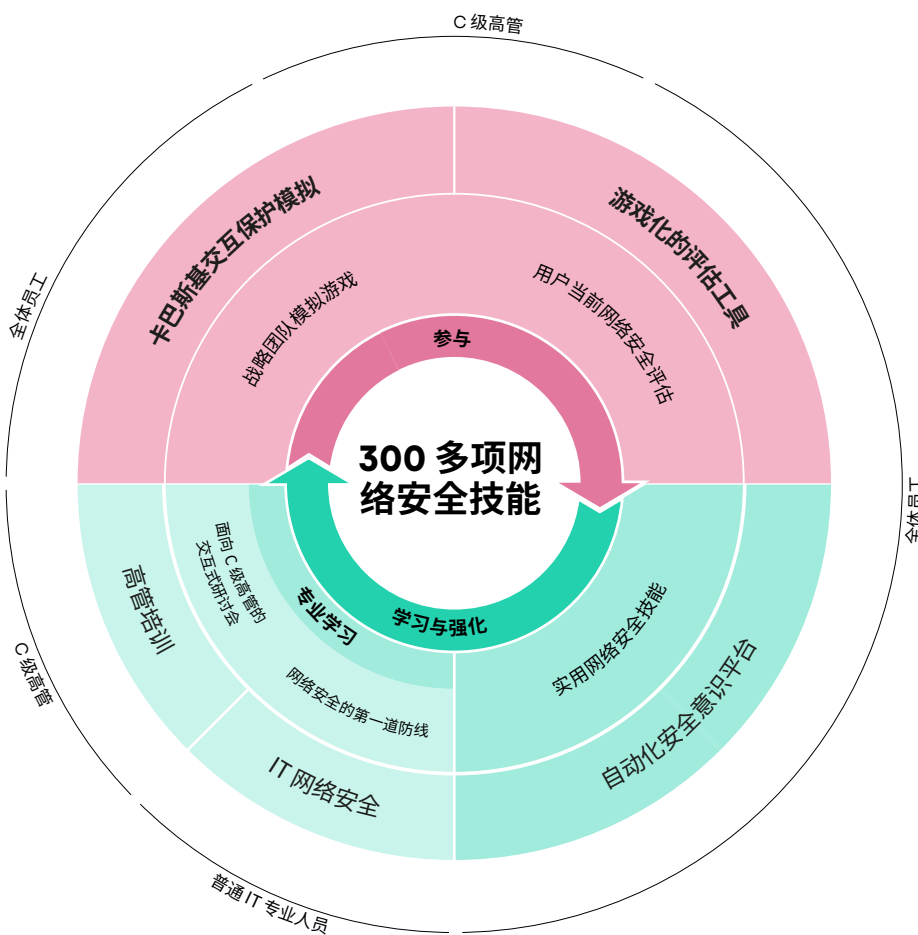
C 级高管

全体员工

全体员工

C 级高管

普通 IT 专业人员

卡巴斯基交互保护模拟

战略团队模拟游戏

游戏化的评估工具

用户当前网络安全评估

参与

300 多项网络安全技能

学习与强化

专业学习

高管培训

面向 C 级高管的交互式研讨会

网络安全的第一道防线

IT 网络安全

实用网络安全技能

自动化安全意识平台